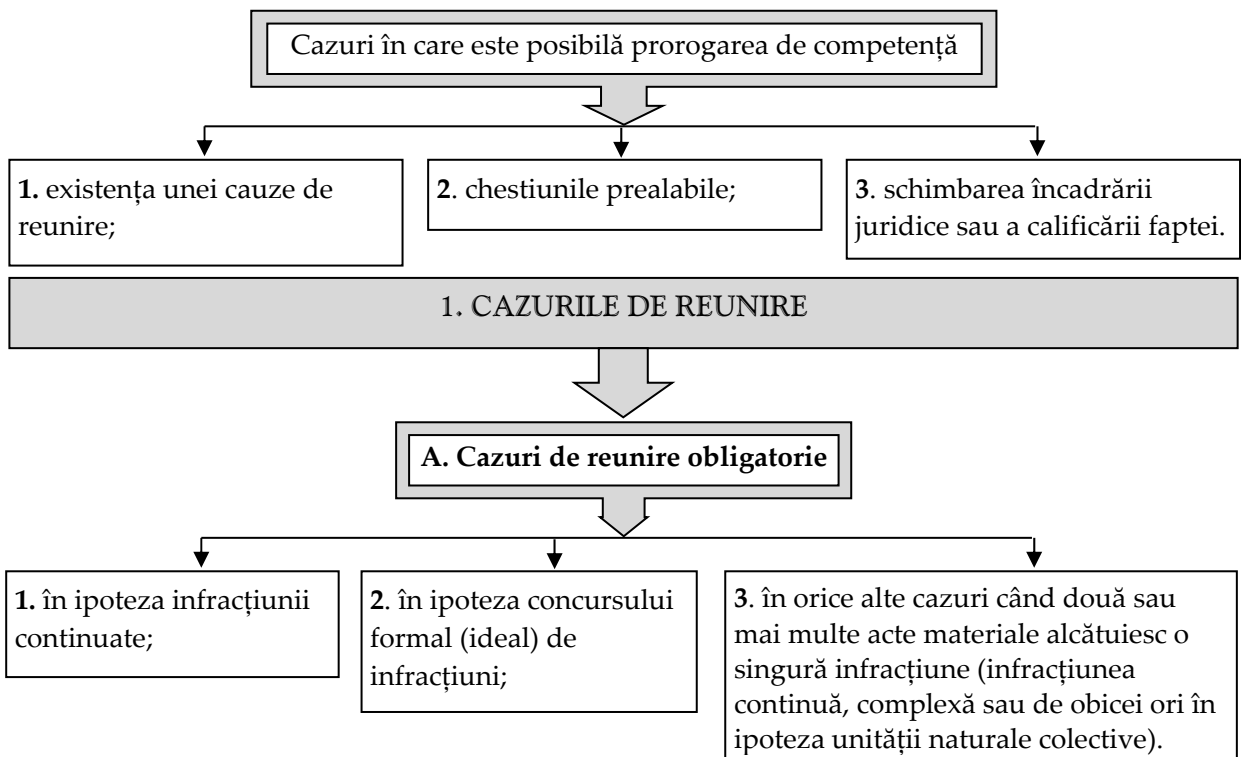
Cazuri în care este posibilă prorogarea de competență

**1.** existența unei cauze de reunire;

**2**. chestiunile prealabile;

**3**. schimbarea încadrării juridice sau a calificării faptei.

1. CAZURILE DE REUNIRE

**A. Cazuri de reunire obligatorie**

**1.** în ipoteza infracțiunii continuate;

**2**. în ipoteza concursului formal (ideal) de infracțiuni;

**3**. în orice alte cazuri când două sau mai multe acte materiale alcătuiesc o singură infracțiune (infracțiunea continuă, complexă sau de obicei ori în ipoteza unității naturale colective).